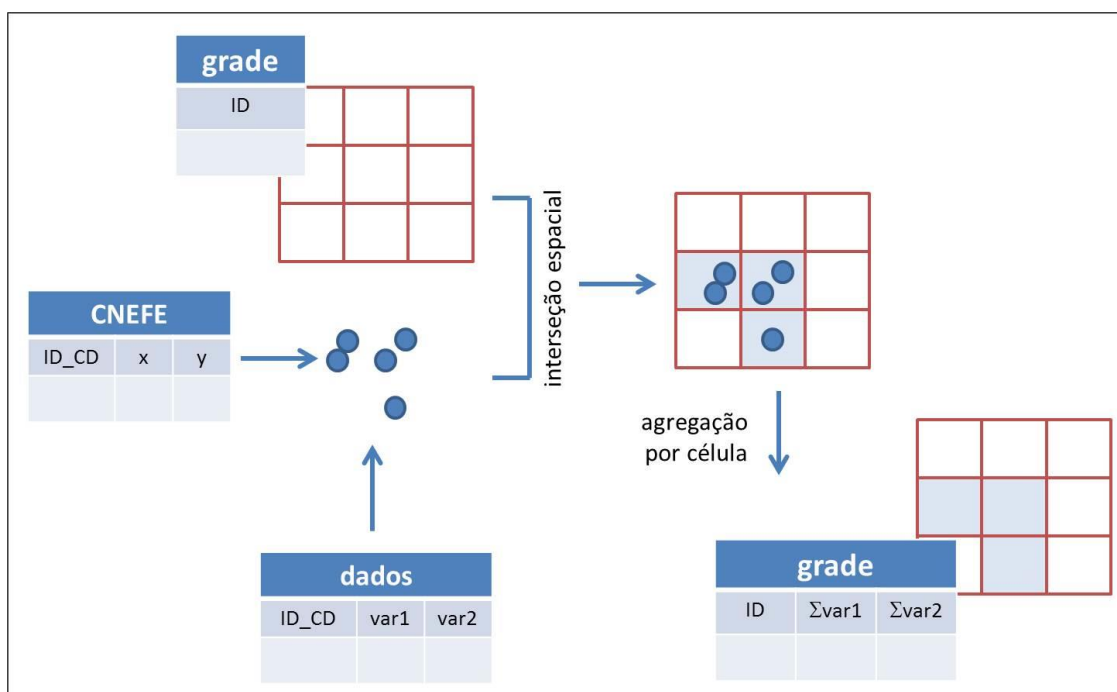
| grade |
|---|
| ID |
| |

| CNEFE | | |
|---|---|---|
| ID_CD | x | y |
| | | |

interseção espacial

agregação por célula

| dados | | |
|---|---|---|
| ID_CD | var1 | var2 |
| | | |

| grade | | |
|---|---|---|
| ID | Σvar1 | Σvar2 |
| | | |